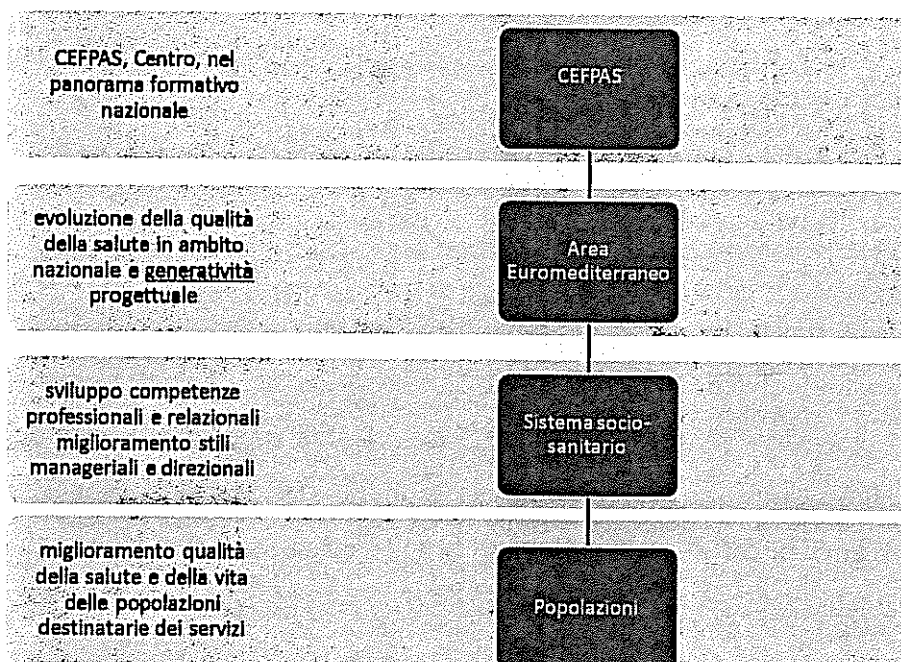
CEFPAS, Centro, nel panorama formativo nazionale

CEFPAS

evoluzione della qualità della salute in ambito nazionale e generatività progettuale

Area Euromediterraneo

sviluppo competenze professionali e relazionali miglioramento stili manageriali e direzionali

Sistema socio-sanitario

miglioramento qualità della salute e della vita delle popolazioni destinatarie dei servizi

Popolazioni